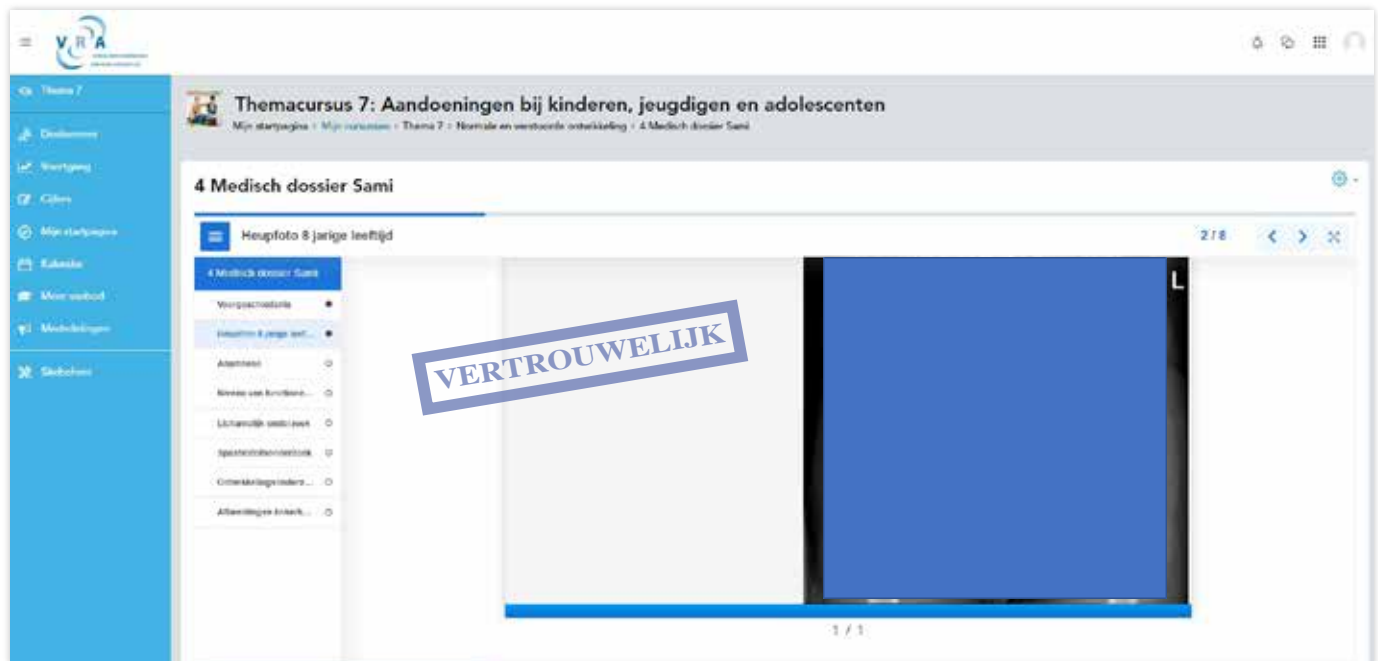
VRA

Thema 7
Deelnemers
Voortgang
Cijfers
Mijn startpagina
Kalender
Meer aanbod
Mededelingen
Sluitschoen

Themacursus 7: Aandoeningen bij kinderen, jeugdigen en adolescenten

Mijn startpagina > Mijn cursussen > Thema 7 > Normale en verstoorde ontwikkeling > 4 Medisch dossier Sami

4 Medisch dossier Sami

Heupfoto 8 jarige leeftijd

2 / 8

4 Medisch dossier Sami
Voorgeschiedenis
Heupfoto 8 jarige leef...
Afspraken
Niveau van functione...
Lichamelijk onderzoek
Specialistisch onderzoek
Ontwikkelingsonders...
Afwijkingen ontwik...

VERTROUWELIJK

L

1 / 1